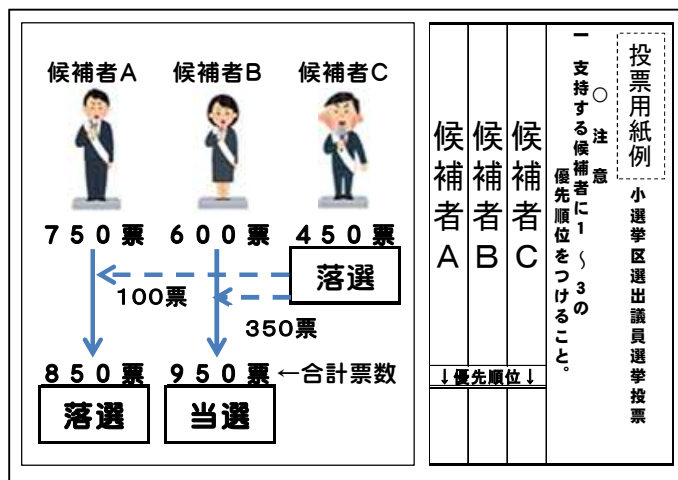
候補者A　候補者B　候補者C

７５０票　６００票　４５０票

落選

100票

350票

８５０票　９５０票 ←合計票数

落選　当選

投票用紙例

小選挙区選出議員選挙投票

○注意
一 支持する候補者に１～３の優先順位をつけること。

| 候補者C | 候補者B | 候補者A |
|---|---|---|
| ↓優先順位↓ | | |
| | | |